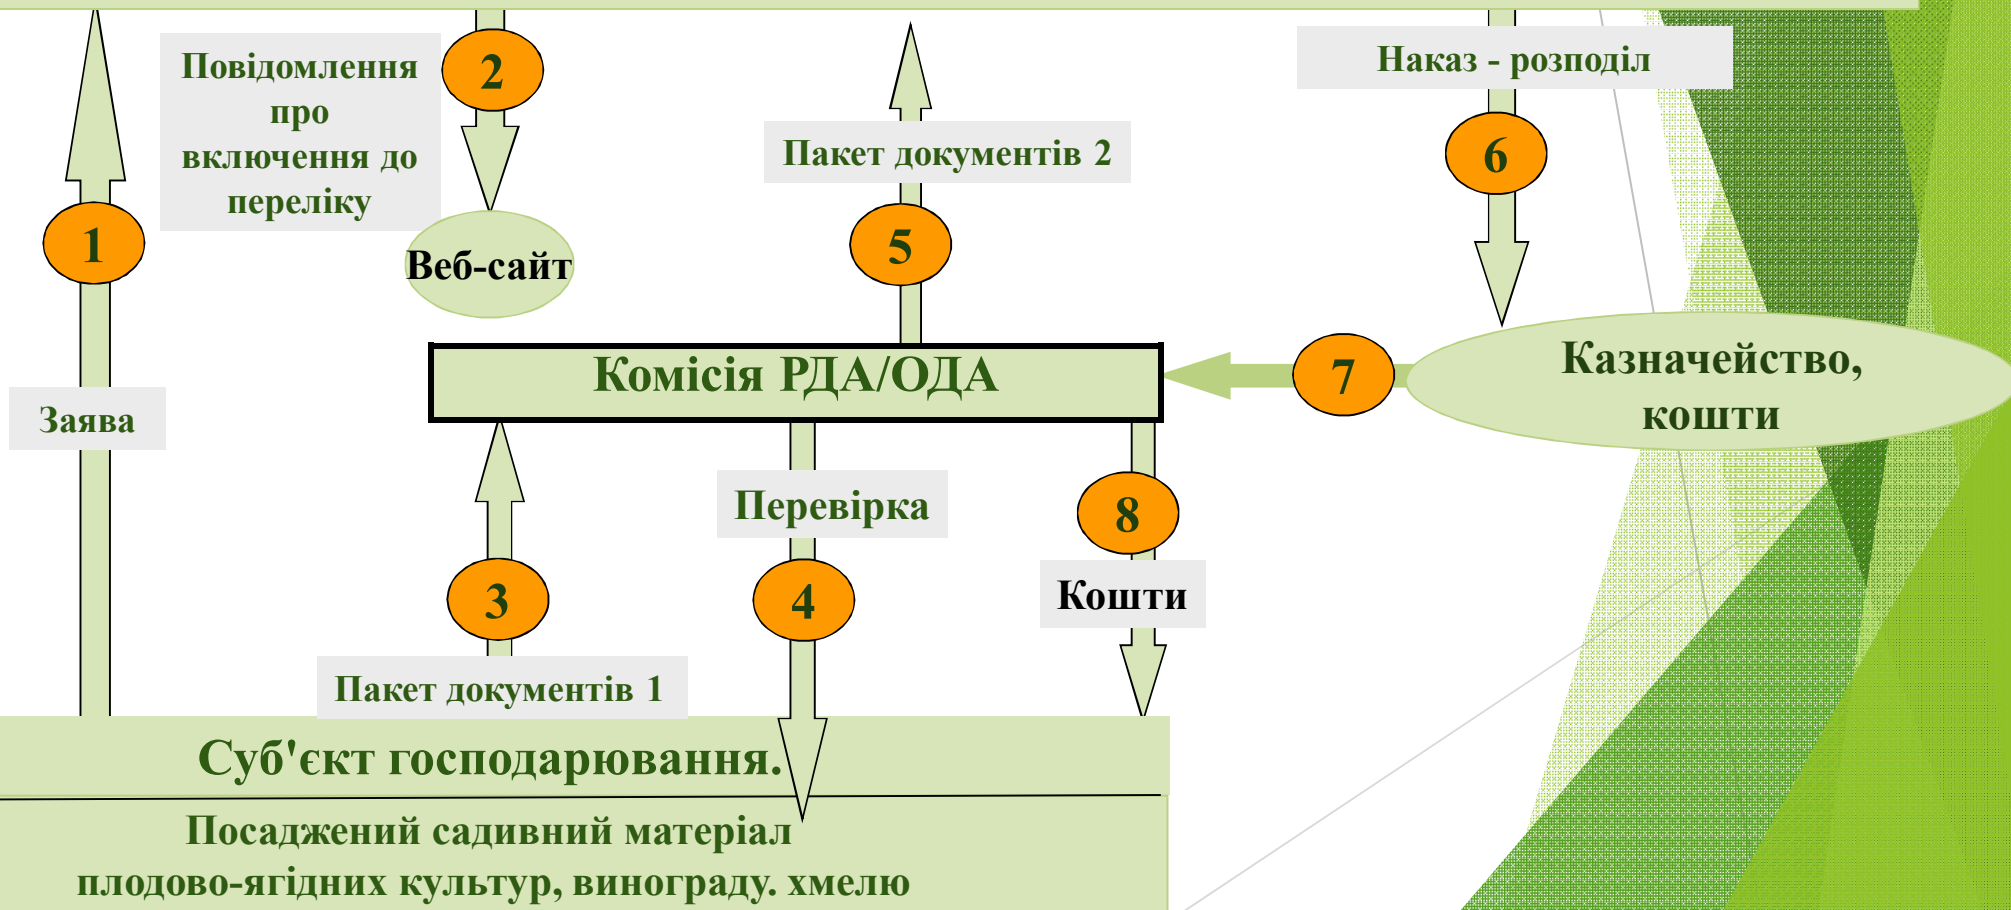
Повідомлення про включення до переліку

2

Пакет документів 2

Наказ - розподіл

6

1

Веб-сайт

5

Комісія РДА/ОДА

7

Казначейство, кошти

Заява

Перевірка

8

3

4

Кошти

Пакет документів 1

Суб'єкт господарювання.

Посаджений садивний матеріал плодово-ягідних культур, винограду. хмелю